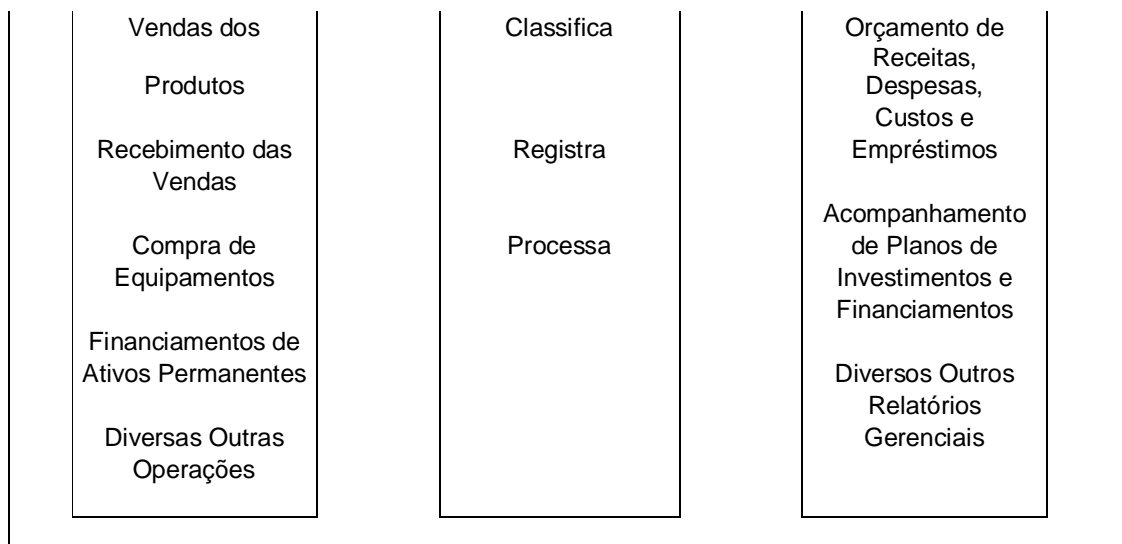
Vendas dos

Produtos

Recebimento das Vendas

Compra de Equipamentos

Financiamentos de Ativos Permanentes

Diversas Outras Operações

Classifica

Registra

Processa

Orçamento de Receitas, Despesas, Custos e Empréstimos

Acompanhamento de Planos de Investimentos e Financiamentos

Diversos Outros Relatórios Gerenciais